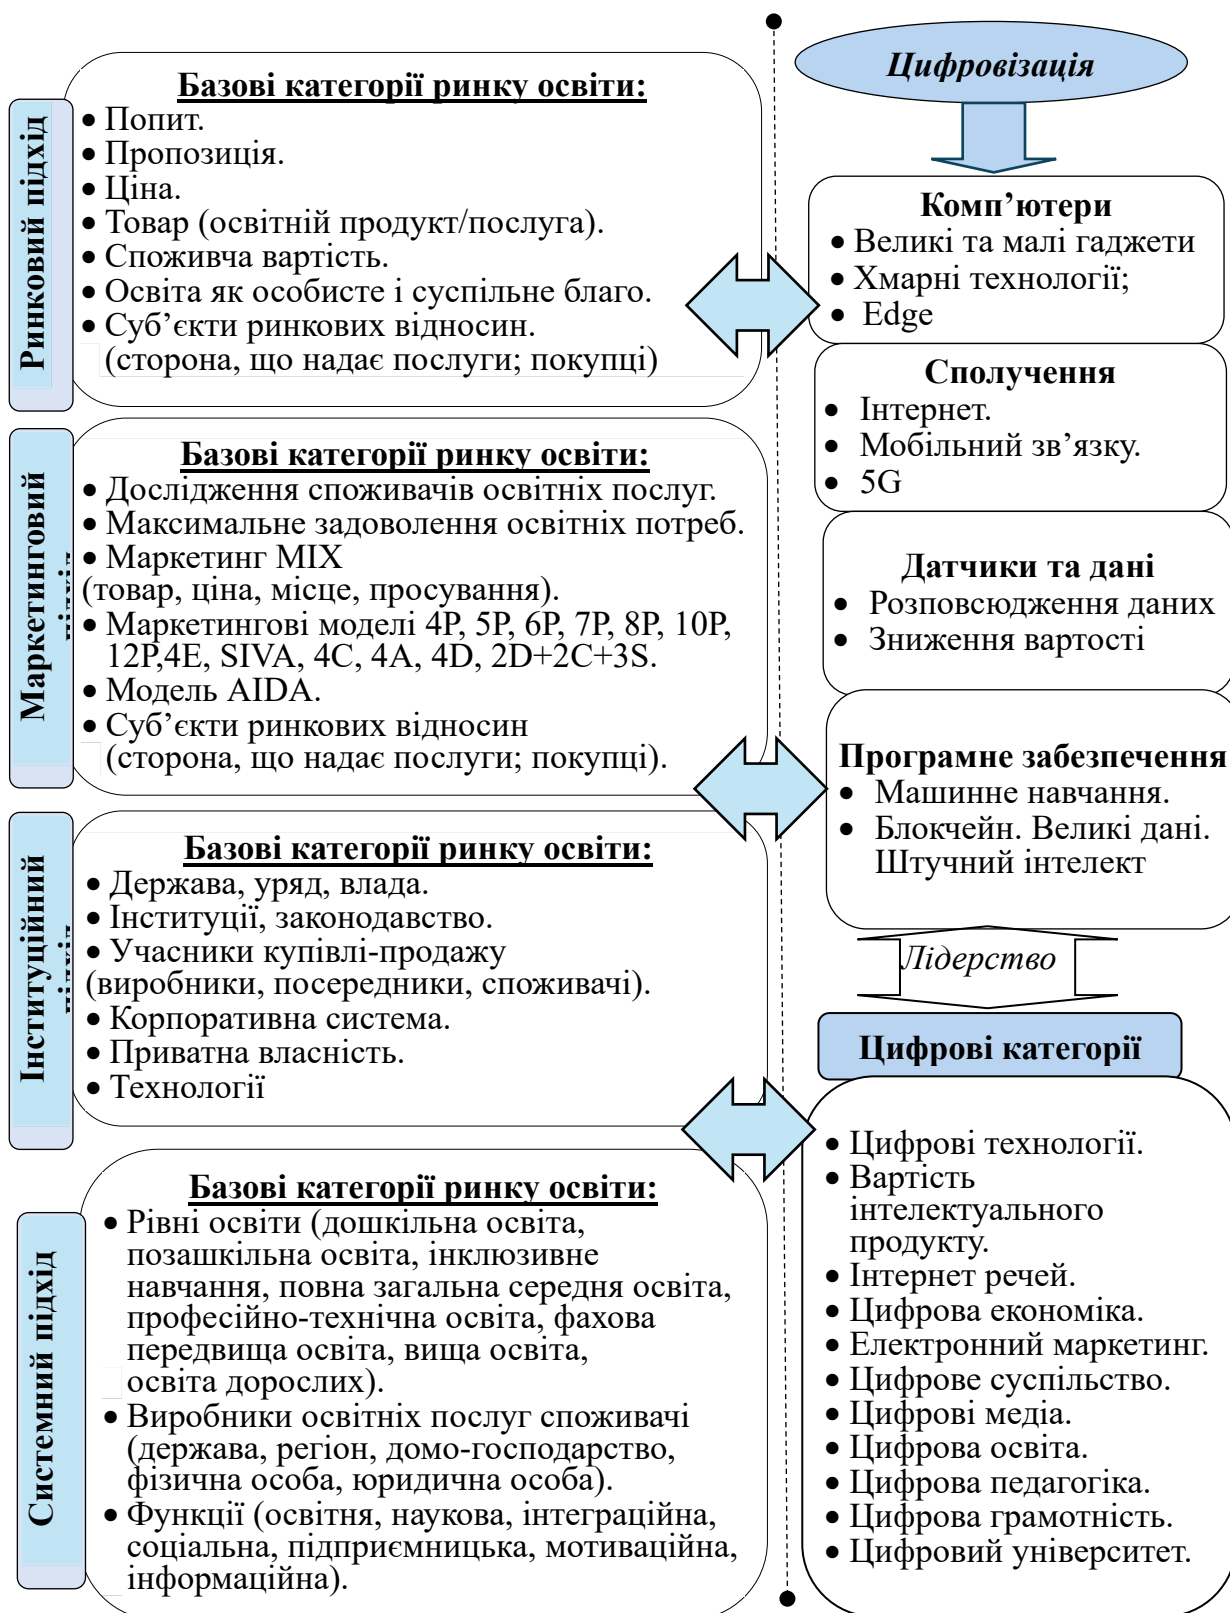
Ринковий підхід

Базові категорії ринку освіти:
• Попит.
• Пропозиція.
• Ціна.
• Товар (освітній продукт/послуга).
• Споживча вартість.
• Освіта як особисте і суспільне благо.
• Суб'єкти ринкових відносин. (сторона, що надає послуги; покупці)

Маркетинговий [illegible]

Базові категорії ринку освіти:
• Дослідження споживачів освітніх послуг.
• Максимальне задоволення освітніх потреб.
• Маркетинг MIX (товар, ціна, місце, просування).
• Маркетингові моделі 4P, 5P, 6P, 7P, 8P, 10P, 12P,4E, SIVA, 4C, 4A, 4D, 2D+2C+3S.
• Модель AIDA.
• Суб'єкти ринкових відносин (сторона, що надає послуги; покупці).

Інституційний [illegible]

Базові категорії ринку освіти:
• Держава, уряд, влада.
• Інституції, законодавство.
• Учасники купівлі-продажу (виробники, посередники, споживачі).
• Корпоративна система.
• Приватна власність.
• Технології

Системний підхід

Базові категорії ринку освіти:
• Рівні освіти (дошкільна освіта, позашкільна освіта, інклюзивне навчання, повна загальна середня освіта, професійно-технічна освіта, фахова передвища освіта, вища освіта, освіта дорослих).
• Виробники освітніх послуг споживачі (держава, регіон, домо-господарство, фізична особа, юридична особа).
• Функції (освітня, наукова, інтеграційна, соціальна, підприємницька, мотиваційна, інформаційна).

Цифровізація

Комп'ютери
• Великі та малі гаджети
• Хмарні технології;
• Edge

Сполучення
• Інтернет.
• Мобільний зв'язку.
• 5G

Датчики та дані
• Розповсюдження даних
• Зниження вартості

Програмне забезпечення
• Машинне навчання.
• Блокчейн. Великі дані. Штучний інтелект

Лідерство

Цифрові категорії
• Цифрові технології.
• Вартість інтелектуального продукту.
• Інтернет речей.
• Цифрова економіка.
• Електронний маркетинг.
• Цифрове суспільство.
• Цифрові медіа.
• Цифрова освіта.
• Цифрова педагогіка.
• Цифрова грамотність.
• Цифровий університет.